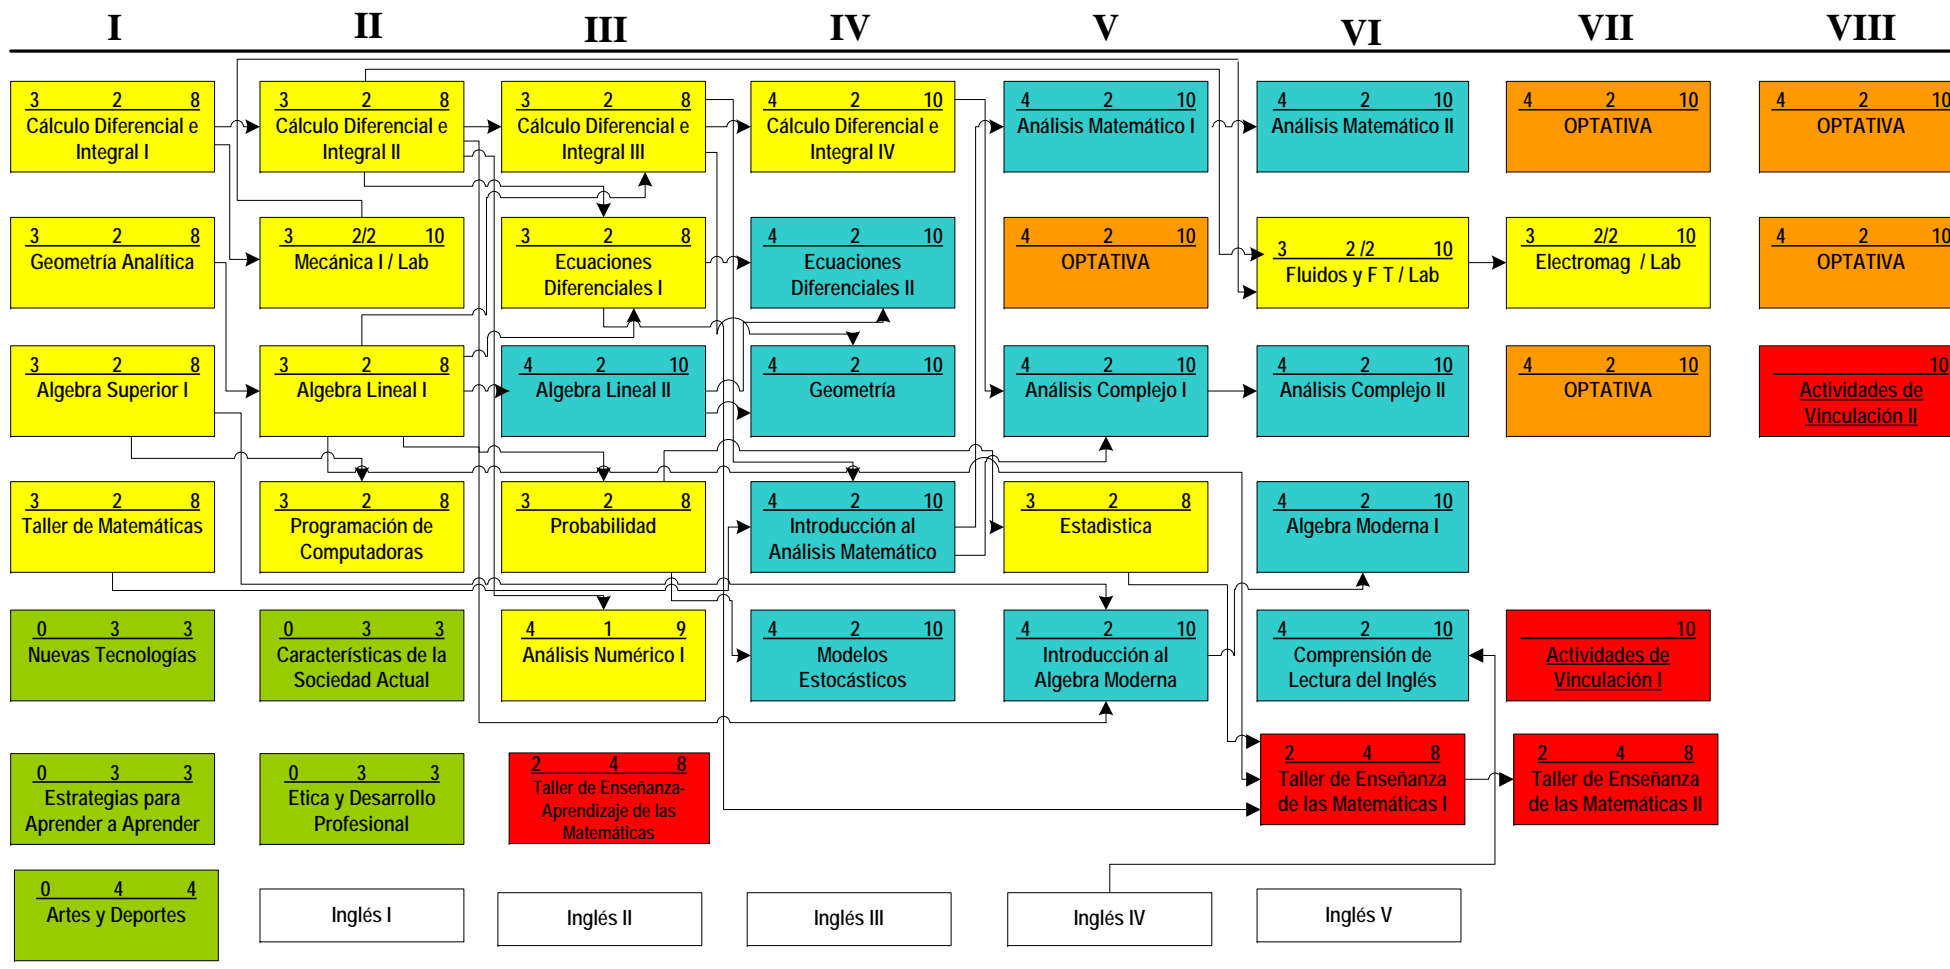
I II III IV V VI VII VIII

3 2 8
Cálculo Diferencial e Integral I

3 2 8
Geometría Analítica

3 2 8
Algebra Superior I

3 2 8
Taller de Matemáticas

0 3 3
Nuevas Tecnologías

0 3 3
Estrategias para Aprender a Aprender

0 4 4
Artes y Deportes

3 2 8
Cálculo Diferencial e Integral II

3 2/2 10
Mecánica I / Lab

3 2 8
Algebra Lineal I

3 2 8
Programación de Computadoras

0 3 3
Características de la Sociedad Actual

0 3 3
Etica y Desarrollo Profesional

Inglés I

3 2 8
Cálculo Diferencial e Integral III

3 2 8
Ecuaciones Diferenciales I

4 2 10
Algebra Lineal II

3 2 8
Probabilidad

4 1 9
Análisis Numérico I

2 4 8
Taller de Enseñanza-Aprendizaje de las Matemáticas

Inglés II

4 2 10
Cálculo Diferencial e Integral IV

4 2 10
Ecuaciones Diferenciales II

4 2 10
Geometría

4 2 10
Introducción al Análisis Matemático

4 2 10
Modelos Estocásticos

Inglés III

4 2 10
Análisis Matemático I

4 2 10
OPTATIVA

4 2 10
Análisis Complejo I

3 2 8
Estadística

4 2 10
Introducción al Algebra Moderna

Inglés IV

4 2 10
Análisis Matemático II

3 2/2 10
Fluidos y F T / Lab

4 2 10
Análisis Complejo II

4 2 10
Algebra Moderna I

4 2 10
Comprensión de Lectura del Inglés

2 4 8
Taller de Enseñanza de las Matemáticas I

Inglés V

4 2 10
OPTATIVA

3 2/2 10
Electromag / Lab

4 2 10
OPTATIVA

10
Actividades de Vinculación I

2 4 8
Taller de Enseñanza de las Matemáticas II

4 2 10
OPTATIVA

4 2 10
OPTATIVA

10
Actividades de Vinculación II